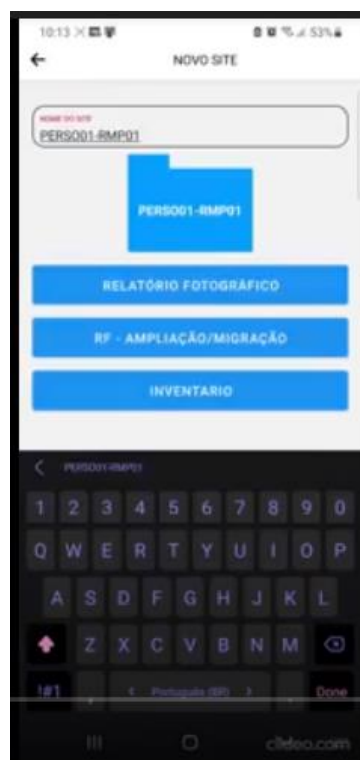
10:13

NOVO SITE

NOME DO SITE
PERSO01-RMP01

PERSO01-RMP01

RELATÓRIO FOTOGRÁFICO

RF - AMPLIAÇÃO/MIGRAÇÃO

INVENTARIO

PERSO01-RMP01

1 2 3 4 5 6 7 8 9 0
Q W E R T Y U I O P
A S D F G H J K L
Z X C V B N M
!#1 , < Português (BR) > . Done

clideo.com